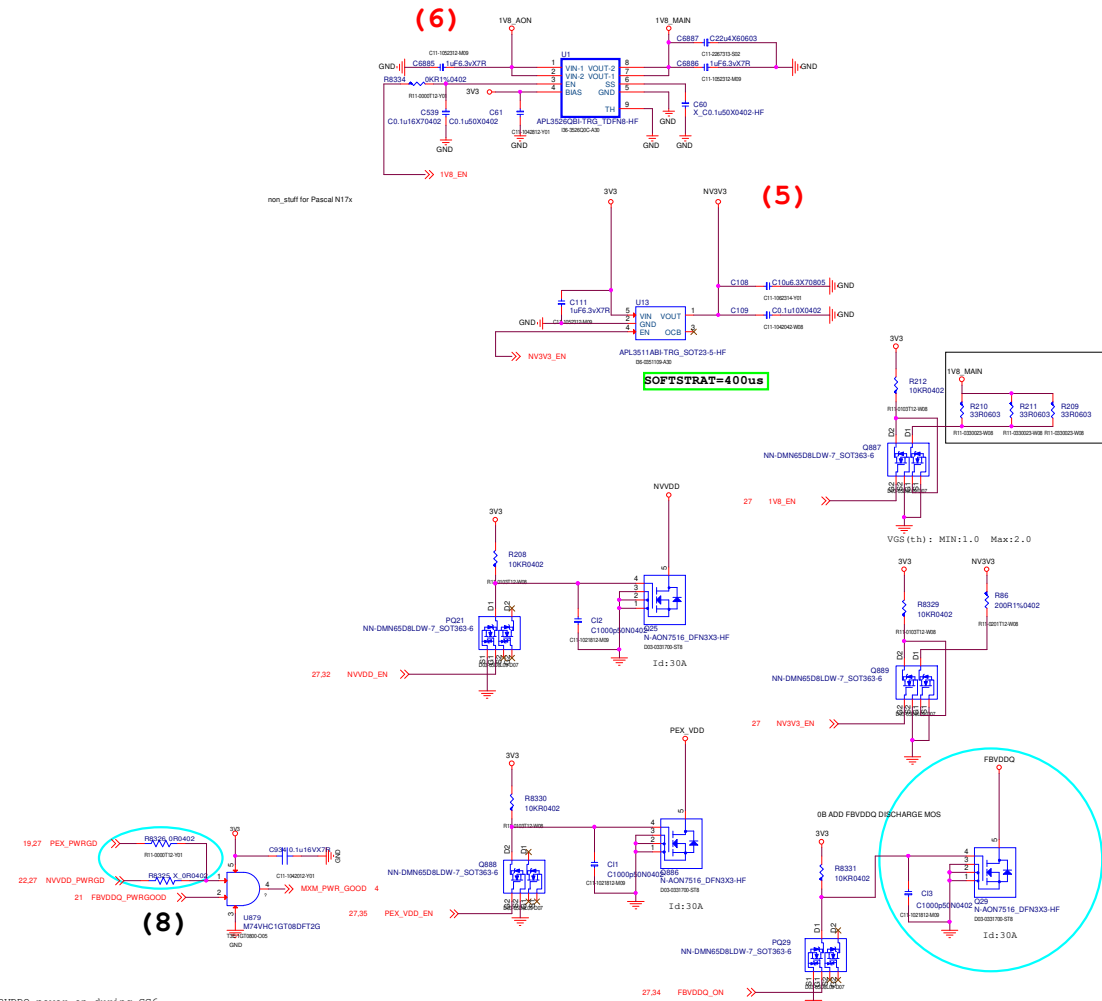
(6)

1V8_AON

1V8_MAIN

C11-1052312-M09

C6887 C22u4X60603

C11-2267313-S02

U1

GND

C6885 1uF6.3vX7R

1 VIN-1 VOUT-2 8

C6886 1uF6.3vX7R

GND

2 VIN-2 VOUT-1 7

R8334 0KR1%0402

3 EN SS 6

C11-1052312-M09

R11-0000T12-Y01

3V3

4 BIAS GND 5

C539

C61

TH 9

C60

C0.1u16X70402

C0.1u50X0402

APL3526QBI-TRG_TDFN8-HF

X_C0.1u50X0402-HF

C11-1042812-Y01

I36-3526Q0C-A30

GND

GND

GND

GND

1V8_EN

non_stuff for Pascal N17x

3V3

NV3V3

(5)

C108 C10u6.3X70805

GND

C11-1062314-Y01

C111

1uF6.3vX7R

U13

5 VIN VOUT 1

C109 C0.1u10X0402

GND

GND

C11-1052313-M09

2 GND

C11-1042042-W08

4 EN OCB 3

NV3V3_EN

APL3511ABI-TRG_SOT23-5-HF

I36-3551109-A30

SOFTSTRAT=400us

3V3

1V8_MAIN

R212

10KR0402

R210 33R0603

R211 33R0603

R209 33R0603

R11-0103T12-W08

R11-0330023-W08 R11-0330023-W08 R11-0330023-W08

Q887

NN-DMN65D8LDW-7_SOT363-6

27 1V8_EN

VGS(th): MIN:1.0 Max:2.0

NVVDD

3V3

R208

10KR0402

R11-0103T12-W08

PQ21

NN-DMN65D8LDW-7_SOT363-6

CI2

C1000p50N0402

Q25

N-AON7516_DFN3X3-HF

C11-1021812-M09

D03-0331700-ST8

Id:30A

27,32 NVVDD_EN

3V3

NV3V3

R8329

10KR0402

R86

200R1%0402

R11-0103T12-W08

R11-0201T12-W08

Q889

NN-DMN65D8LDW-7_SOT363-6

27 NV3V3_EN

PEX_VDD

FBVDDQ

3V3

R8330

10KR0402

R11-0103T12-W08

0B ADD FBVDDQ DISCHARGE MOS

19,27 PEX_PWRGD

R8326 0R0402

3V3

R11-0000T12-Y01

C934 0.1u16VX7R

GND

Q888

NN-DMN65D8LDW-7_SOT363-6

CI1

C1000p50N0402

Q886

N-AON7516_DFN3X3-HF

3V3

C11-1042012-Y01

C11-1021812-M09

D03-0331700-ST8

22,27 NVVDD_PWRGD

R8325 X_0R0402

MXM_PWR_GOOD 4

R8331

10KR0402

21 FBVDDQ_PWRGOOD

Id:30A

CI3

C1000p50N0402

Q29

N-AON7516_DFN3X3-HF

(8)

U879

M74VHC1GT08DFT2G

27,35 PEX_VDD_EN

C11-1021812-M09

D03-0331700-ST8

GND

Id:30A

PQ29

NN-DMN65D8LDW-7_SOT363-6

27,34 FBVDDQ_ON